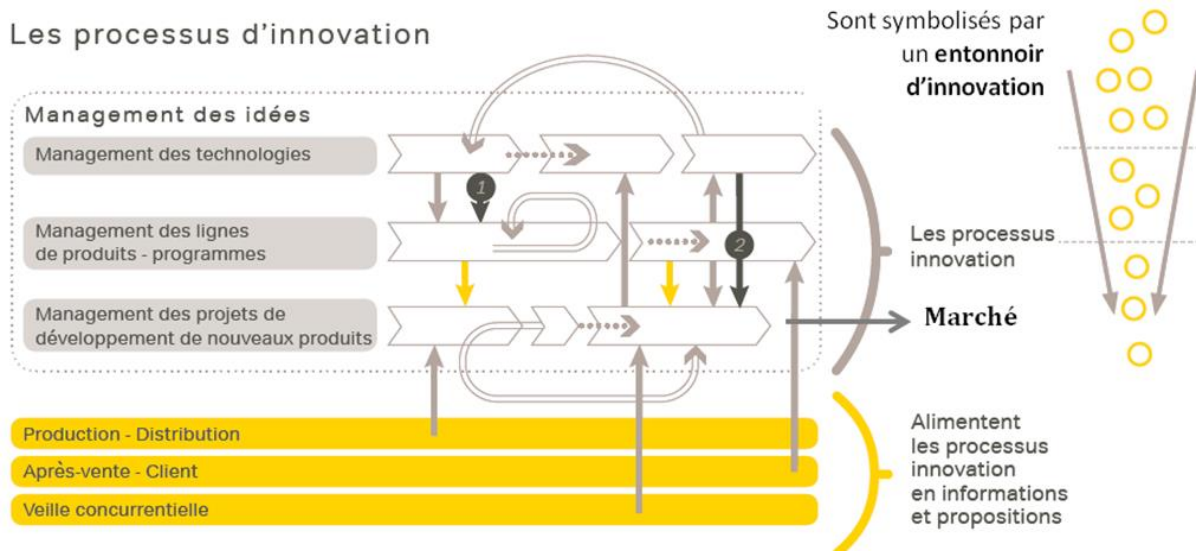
Les processus d'innovation

Sont symbolisés par un entonnoir d'innovation

Management des idées

Management des technologies

Management des lignes de produits - programmes

Management des projets de développement de nouveaux produits

1

2

Les processus innovation

Marché

Production - Distribution

Après-vente - Client

Veille concurrentielle

Alimentent les processus innovation en informations et propositions